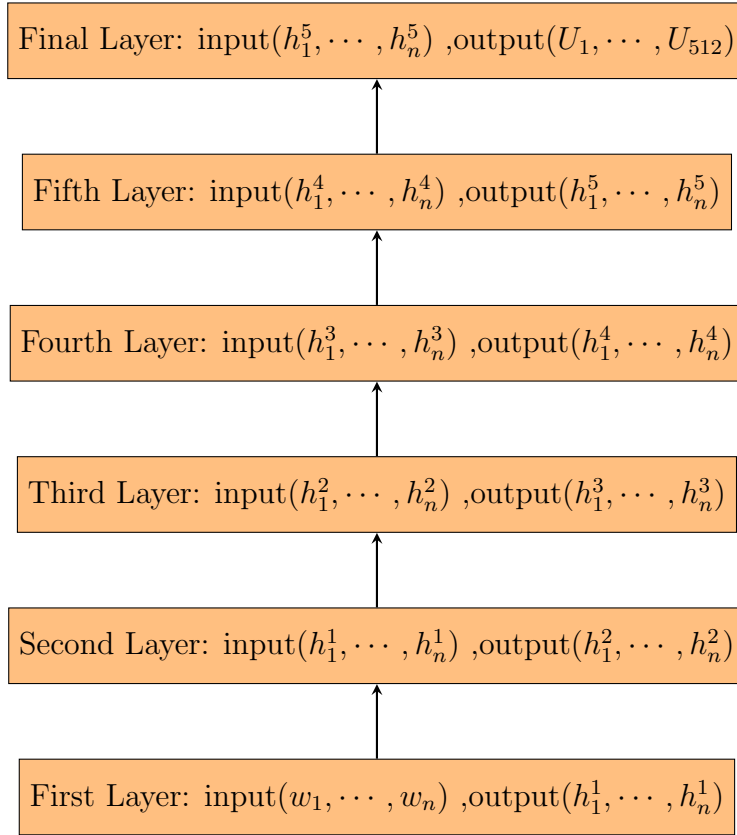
Final Layer: input$(h_1^5, \cdots, h_n^5)$ ,output$(U_1, \cdots, U_{512})$

Fifth Layer: input$(h_1^4, \cdots, h_n^4)$ ,output$(h_1^5, \cdots, h_n^5)$

Fourth Layer: input$(h_1^3, \cdots, h_n^3)$ ,output$(h_1^4, \cdots, h_n^4)$

Third Layer: input$(h_1^2, \cdots, h_n^2)$ ,output$(h_1^3, \cdots, h_n^3)$

Second Layer: input$(h_1^1, \cdots, h_n^1)$ ,output$(h_1^2, \cdots, h_n^2)$

First Layer: input$(w_1, \cdots, w_n)$ ,output$(h_1^1, \cdots, h_n^1)$